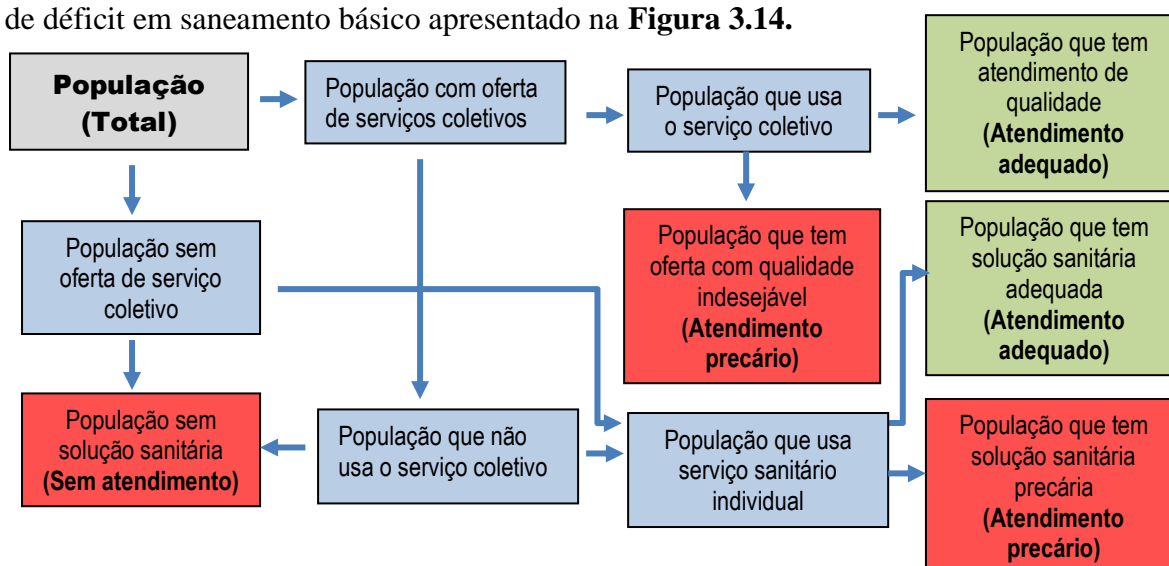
de déficit em saneamento básico apresentado na **Figura 3.14.**

População (Total)

População com oferta de serviços coletivos

População que usa o serviço coletivo

População que tem atendimento de qualidade **(Atendimento adequado)**

População sem oferta de serviço coletivo

População que tem oferta com qualidade indesejável **(Atendimento precário)**

População que tem solução sanitária adequada **(Atendimento adequado)**

População sem solução sanitária **(Sem atendimento)**

População que não usa o serviço coletivo

População que usa serviço sanitário individual

População que tem solução sanitária precária **(Atendimento precário)**